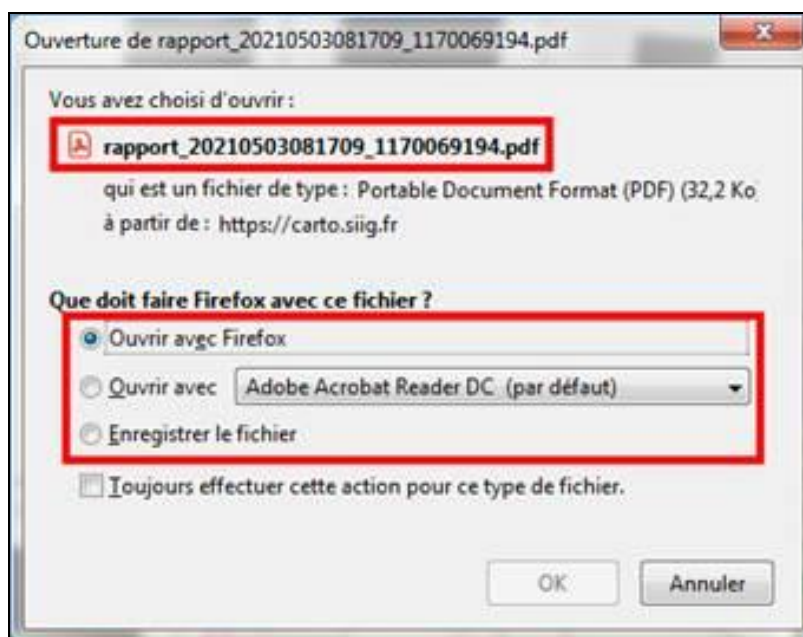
Ouverture de rapport_20210503081709_1170069194.pdf

Vous avez choisi d'ouvrir :

rapport_20210503081709_1170069194.pdf

qui est un fichier de type : Portable Document Format (PDF) (32,2 Ko

à partir de : https://carto.siig.fr

Que doit faire Firefox avec ce fichier ?

Ouvrir avec Firefox

Ouvrir avec Adobe Acrobat Reader DC (par défaut)

Enregistrer le fichier

Toujours effectuer cette action pour ce type de fichier.

OK

Annuler